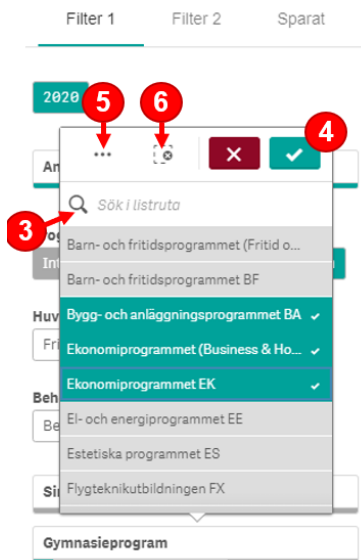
Filter 1 Filter 2 Sparat

2020

5 6 4

...

3

Sök i listruta

Am

Barn- och fritidsprogrammet (Fritid o...

Barn- och fritidsprogrammet BF

Bygg- och anläggningsprogrammet BA

Ekonomiprogrammet (Business & Ho...

Ekonomiprogrammet EK

El- och energiprogrammet EE

Estetiska programmet ES

Flygteknikutbildningen FX

Gymnasieprogram